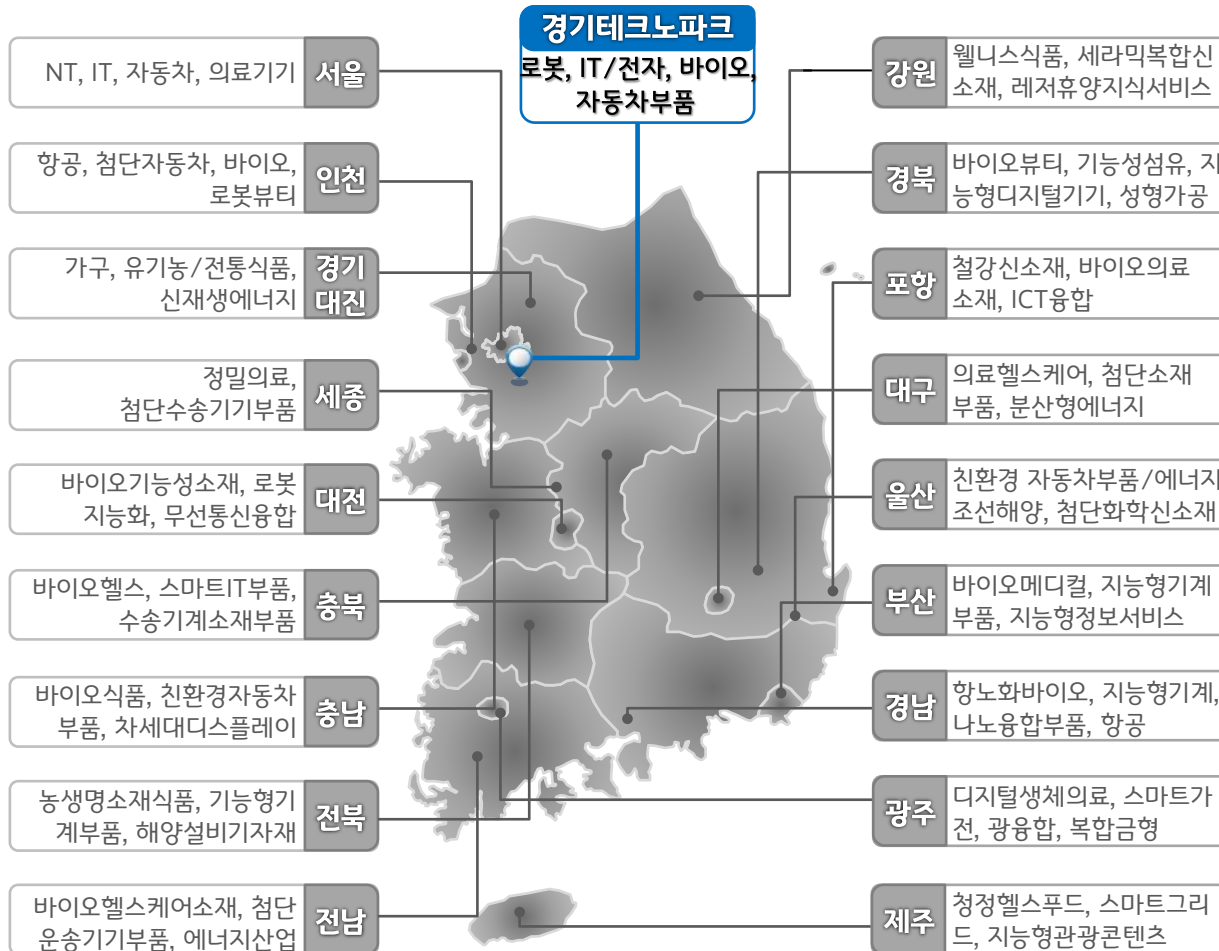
경기테크노파크
로봇, IT/전자, 바이오, 자동차부품

서울
NT, IT, 자동차, 의료기기

인천
항공, 첨단자동차, 바이오, 로봇뷰티

경기대진
가구, 유기농/전통식품, 신재생에너지

세종
정밀의료, 첨단수송기기부품

대전
바이오기능성소재, 로봇지능화, 무선통신융합

충북
바이오헬스, 스마트IT부품, 수송기계소재부품

충남
바이오식품, 친환경자동차부품, 차세대디스플레이

전북
농생명소재식품, 기능형기계부품, 해양설비기자재

전남
바이오헬스케어소재, 첨단운송기기부품, 에너지산업

강원
웰니스식품, 세라믹복합신소재, 레저휴양지식서비스

경북
바이오뷰티, 기능성섬유, 지능형디지털기기, 성형가공

포항
철강신소재, 바이오의료소재, ICT융합

대구
의료헬스케어, 첨단소재부품, 분산형에너지

울산
친환경 자동차부품/에너지 조선해양, 첨단화학신소재

부산
바이오메디컬, 지능형기계부품, 지능형정보서비스

경남
항노화바이오, 지능형기계, 나노융합부품, 항공

광주
디지털생체의료, 스마트가전, 광융합, 복합금형

제주
청정헬스푸드, 스마트그리드, 지능형관광콘텐츠